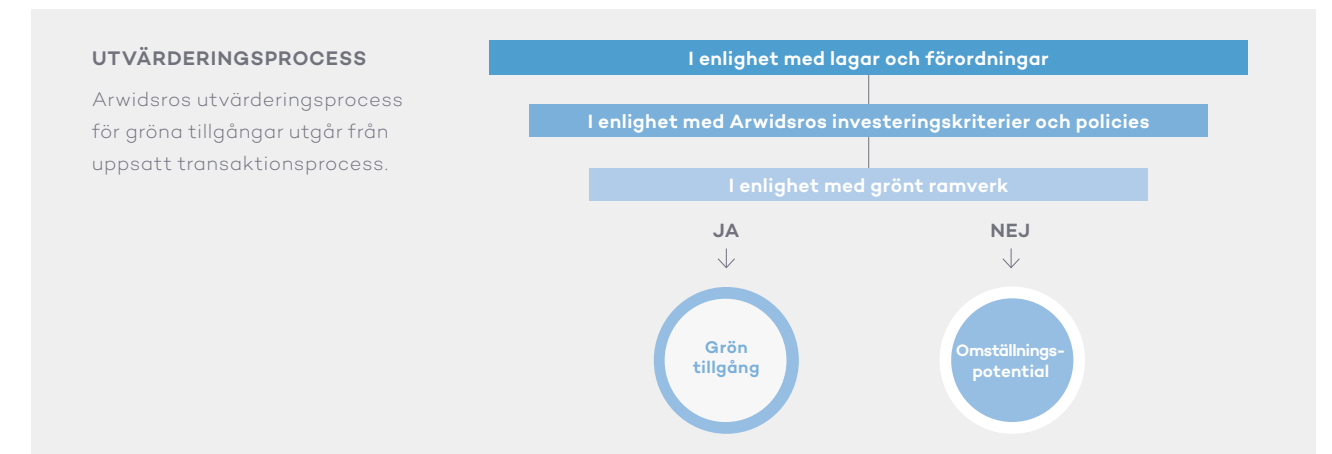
UTVÄRDERINGSPROCESS

Arwidsros utvärderingsprocess för gröna tillgångar utgår från uppsatt transaktionsprocess.

I enlighet med lagar och förordningar

I enlighet med Arwidsros investeringskriterier och policies

I enlighet med grönt ramverk

JA

NEJ

Grön tillgång

Omställnings-potential